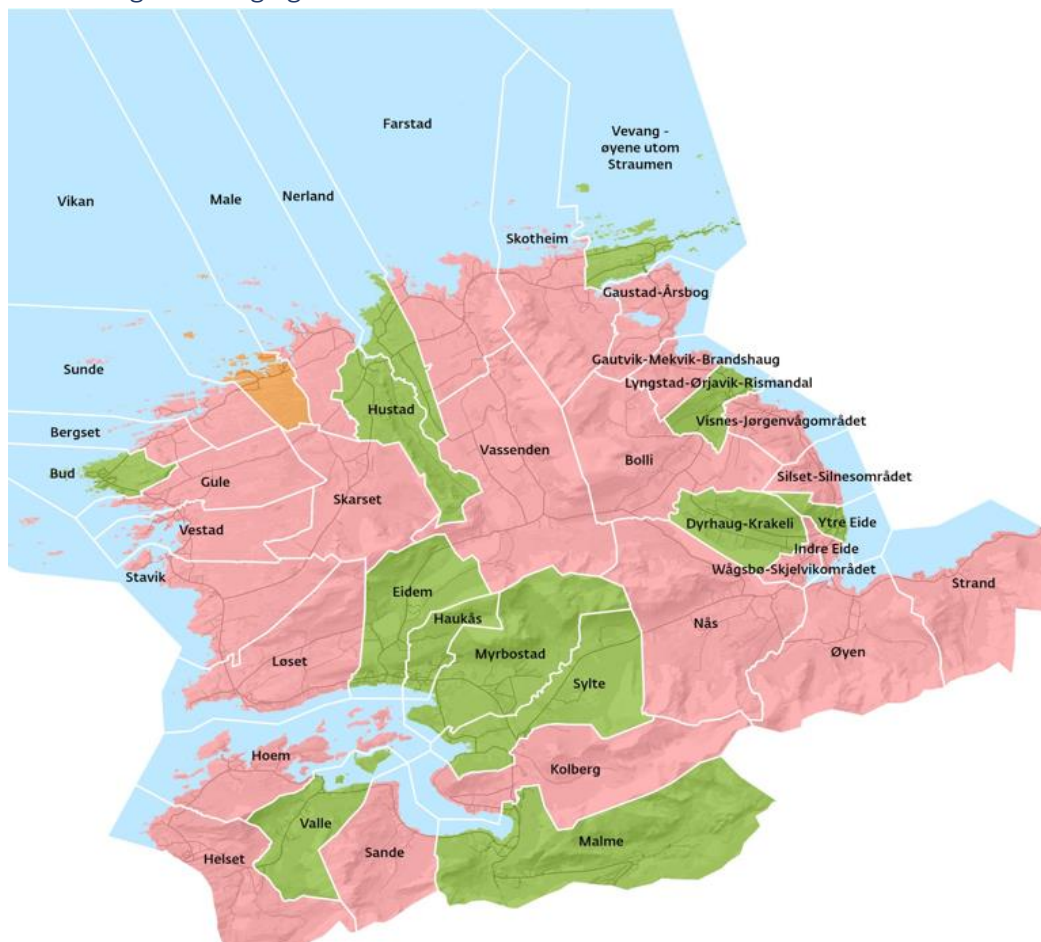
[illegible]

Farstad

Vevang - øyene utom Straumen

Vikan

Male

Nerland

Skotheim

Gaustad-Årsbog

Sunde

Gautvik-Mekvik-Brandshaug

Lyngstad-Ørjavik-Rismandal

Hustad

Visnes-Jørgenvågområdet

Bergset

Vassenden

Bolli

Bud

Gule

Silset-Silnesområdet

Skarset

Vestad

Dyrhaug-Krakeli

Ytre Eide

Indre Eide

Wågsbø-Skjelvikområdet

Stavik

Eidem

Strand

Haukås

Nås

Myrbostad

Løset

Øyen

Sylte

Hoem

Kolberg

Valle

Malme

Helset

Sande